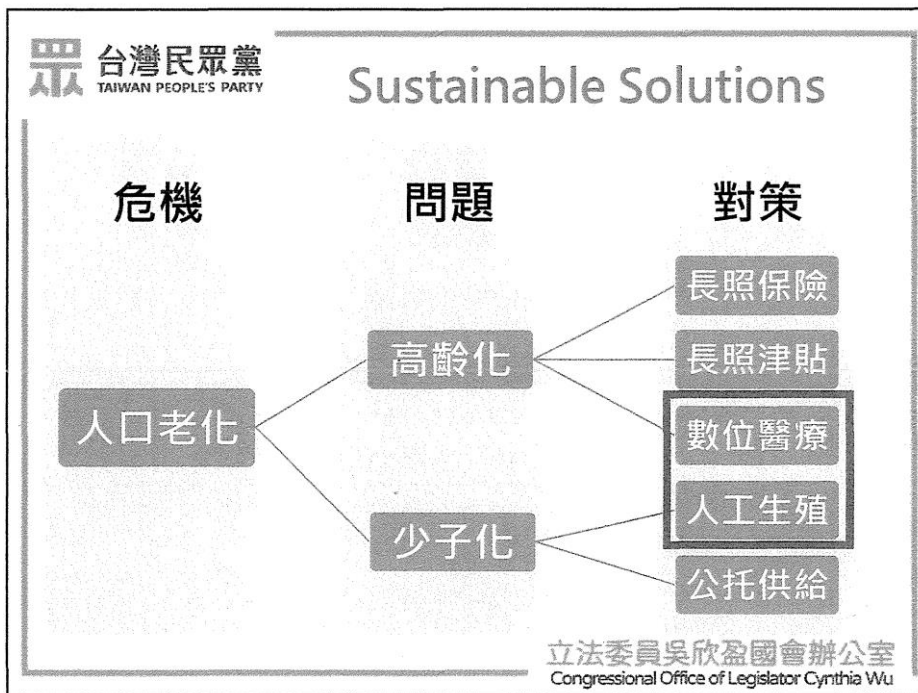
眾 台灣民眾黨
TAIWAN PEOPLE'S PARTY

Sustainable Solutions

危機

問題

對策

人口老化

高齡化

少子化

長照保險

長照津貼

數位醫療

人工生殖

公托供給

立法委員吳欣盈國會辦公室
Congressional Office of Legislator Cynthia Wu